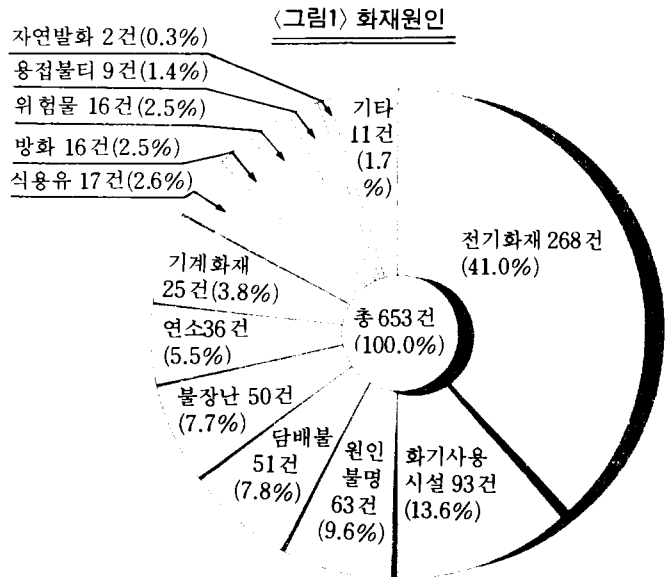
〈그림1〉 화재원인

자연발화 2건(0.3%)
용접불티 9건(1.4%)
위험물 16건(2.5%)
방화 16건(2.5%)
식용유 17건(2.6%)

기타 11건 (1.7%)

전기화재 268건 (41.0%)

기계화재 25건(3.8%)

연소36건 (5.5%)

총 653건 (100.0%)

불장난 50건 (7.7%)

담배불 51건 (7.8%)

원인 불명 63건 (9.6%)

화기사용 시설 93건 (13.6%)